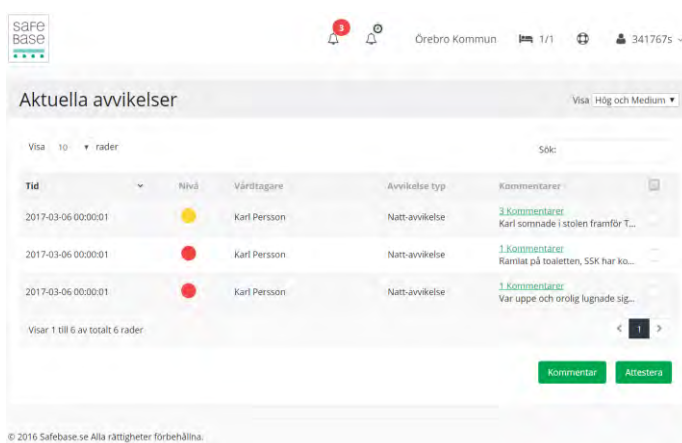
safe base

3

Örebro Kommun 1/1 341767s

Aktuella avvikelser

Visa Hög och Medium ▾

Visa 10 ▾ rader

Sök:

| Tid | Nivå | Vårdtagare | Avvikelse typ | Kommentarer |
|---|---|---|---|---|
| 2017-03-06 00:00:01 | | Karl Persson | Natt-avvikelse | 3 Kommentarer Karl somnade i stolen framför T... |
| 2017-03-06 00:00:01 | | Karl Persson | Natt-avvikelse | 1 Kommentarer Ramlat på toaletten, SSK har ko... |
| 2017-03-06 00:00:01 | | Karl Persson | Natt-avvikelse | 1 Kommentarer Var uppe och orolig lugnade sig... |

Visar 1 till 6 av totalt 6 rader

‹ 1 ›

Kommentar Attestera

© 2016 Safebase.se Alla rättigheter förbehållna.